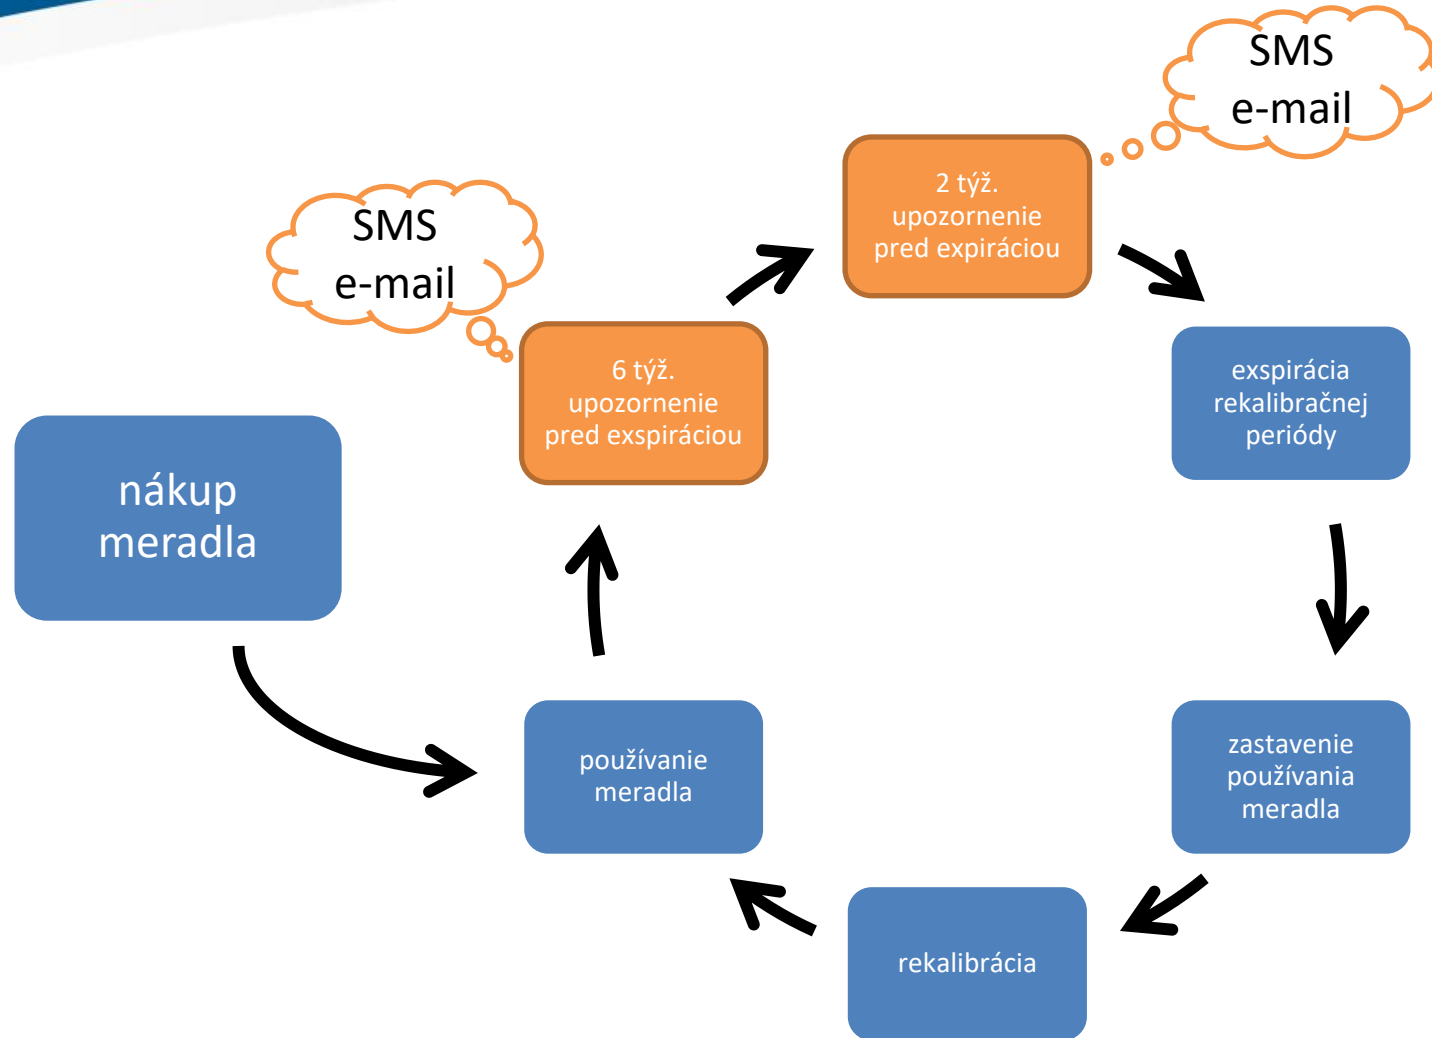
nákup meradla

používanie meradla

6 týž.
upozornenie
pred exspiráciou

SMS
e-mail

2 týž.
upozornenie
pred expiráciou

SMS
e-mail

exspirácia rekalibračnej periódy

zastavenie používania meradla

rekalibrácia